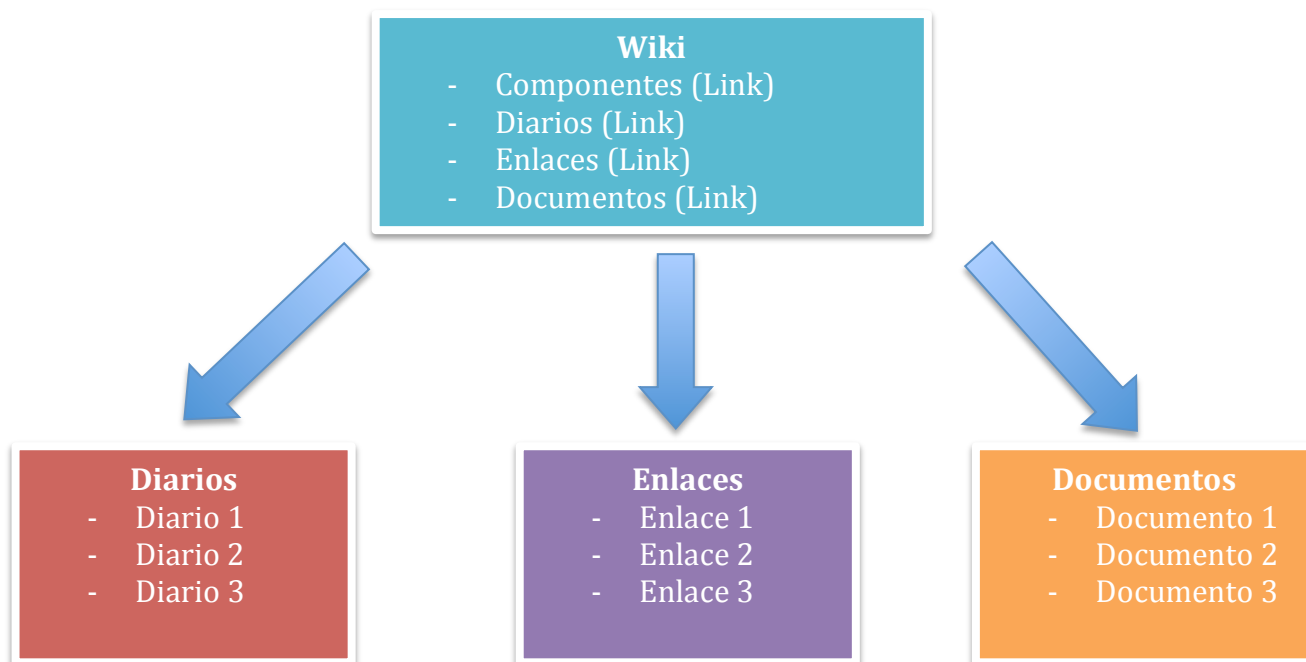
**Wiki**
- Componentes (Link)
- Diarios (Link)
- Enlaces (Link)
- Documentos (Link)

**Diarios**
- Diario 1
- Diario 2
- Diario 3

**Enlaces**
- Enlace 1
- Enlace 2
- Enlace 3

**Documentos**
- Documento 1
- Documento 2
- Documento 3